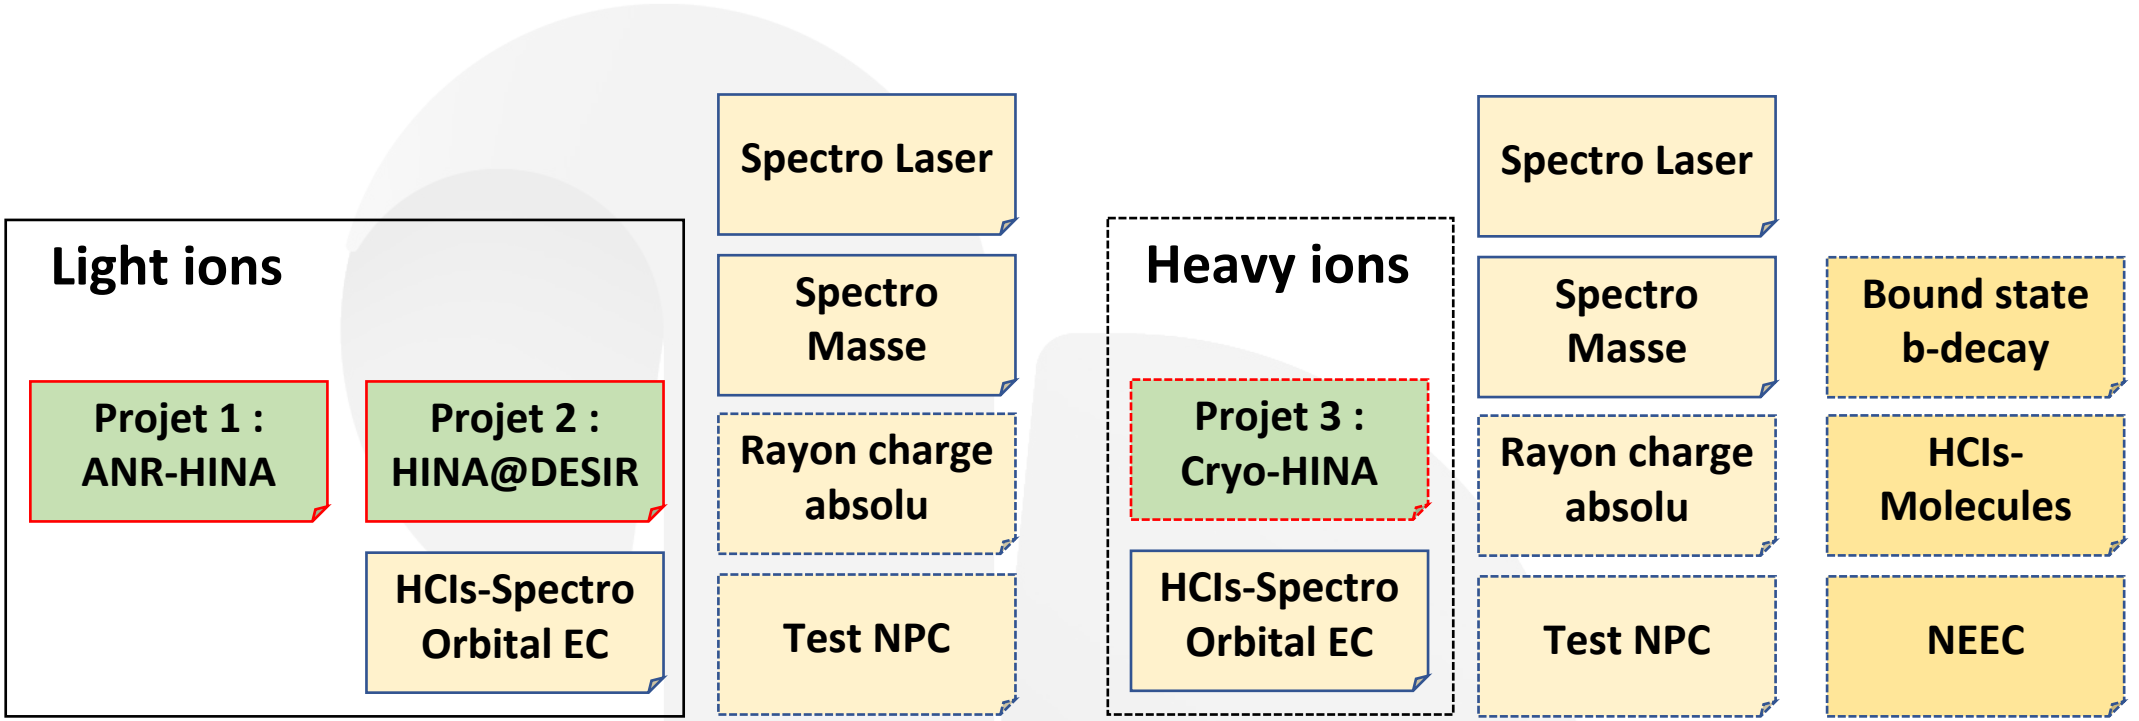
Light ions

Projet 1 : ANR-HINA

Projet 2 : HINA@DESIR

HCIs-Spectro Orbital EC

Spectro Laser

Spectro Masse

Rayon charge absolu

Test NPC

Heavy ions

Projet 3 : Cryo-HINA

HCIs-Spectro Orbital EC

Spectro Laser

Spectro Masse

Rayon charge absolu

Test NPC

Bound state b-decay

HCIs-Molecules

NEEC